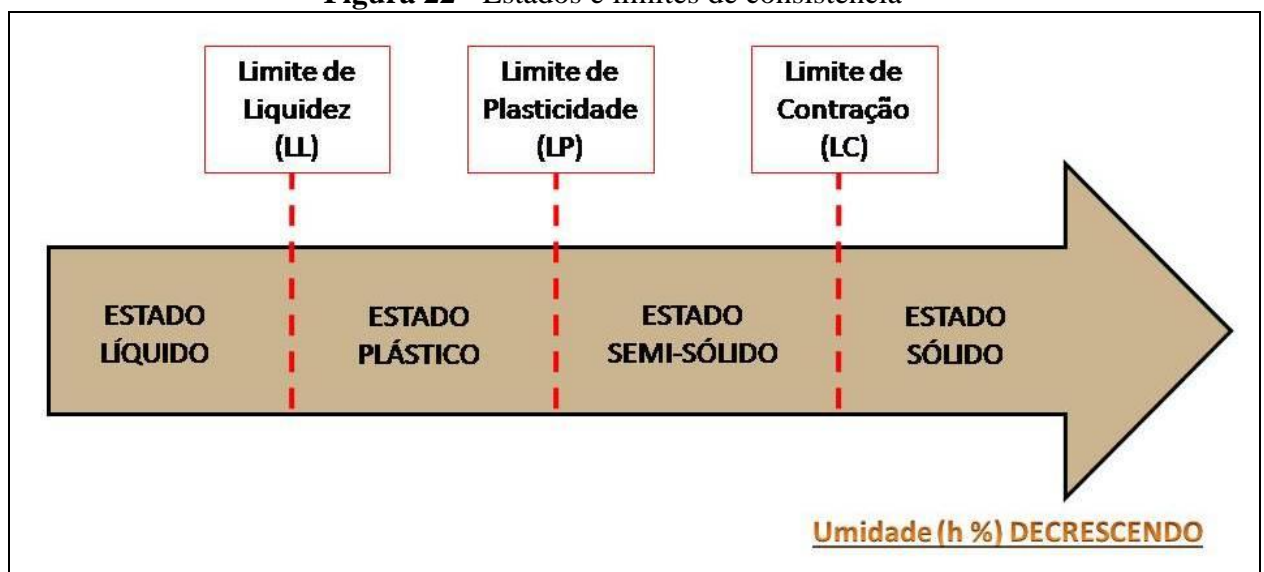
**Figura 22** - Estados e limites de consistência

Limite de Liquidez (LL)

Limite de Plasticidade (LP)

Limite de Contração (LC)

ESTADO LÍQUIDO

ESTADO PLÁSTICO

ESTADO SEMI-SÓLIDO

ESTADO SÓLIDO

Umidade (h %) DECRESCENDO